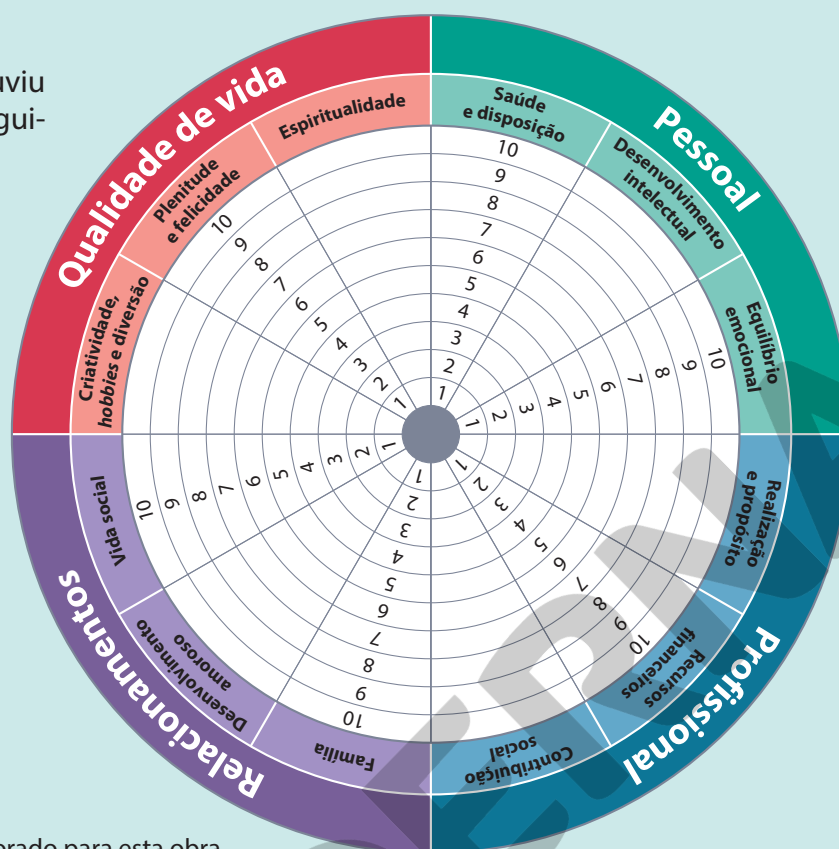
uviu
gui-

Qualidade de vida
Espiritualidade
Plenitude e felicidade
Criatividade, hobbies e diversão

Pessoal
Saúde e disposição
Desenvolvimento intelectual
Equilíbrio emocional

Profissional
Realização e propósito
Recursos financeiros
Contribuição social

Relacionamentos
Família
Desenvolvimento amoroso
Vida social

1 2 3 4 5 6 7 8 9 10
1 2 3 4 5 6 7 8 9 10
1 2 3 4 5 6 7 8 9 10
1 2 3 4 5 6 7 8 9 10
1 2 3 4 5 6 7 8 9 10
1 2 3 4 5 6 7 8 9 10

orado para esta obra